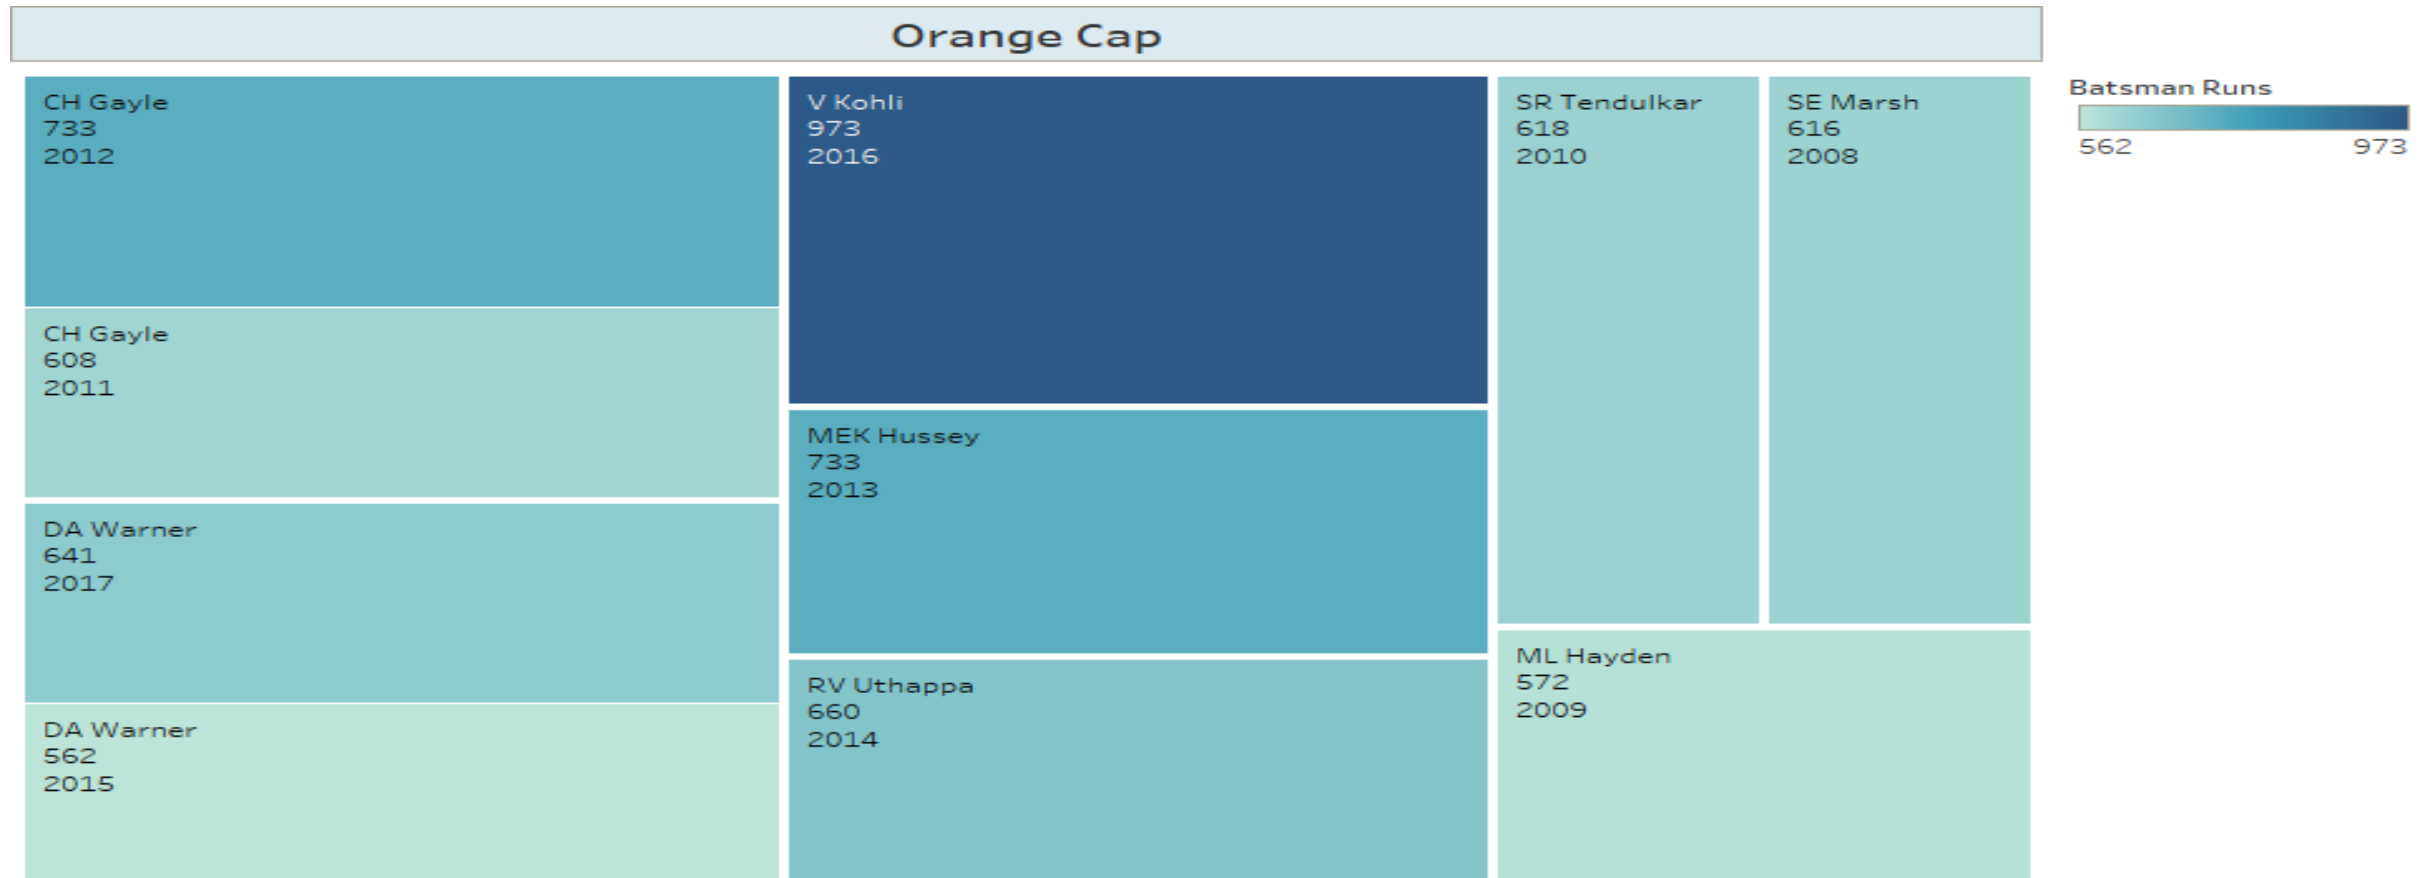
Orange Cap

CH Gayle
733
2012

CH Gayle
608
2011

DA Warner
641
2017

DA Warner
562
2015

V Kohli
973
2016

MEK Hussey
733
2013

RV Uthappa
660
2014

SR Tendulkar
618
2010

SE Marsh
616
2008

ML Hayden
572
2009

Batsman Runs
562
973